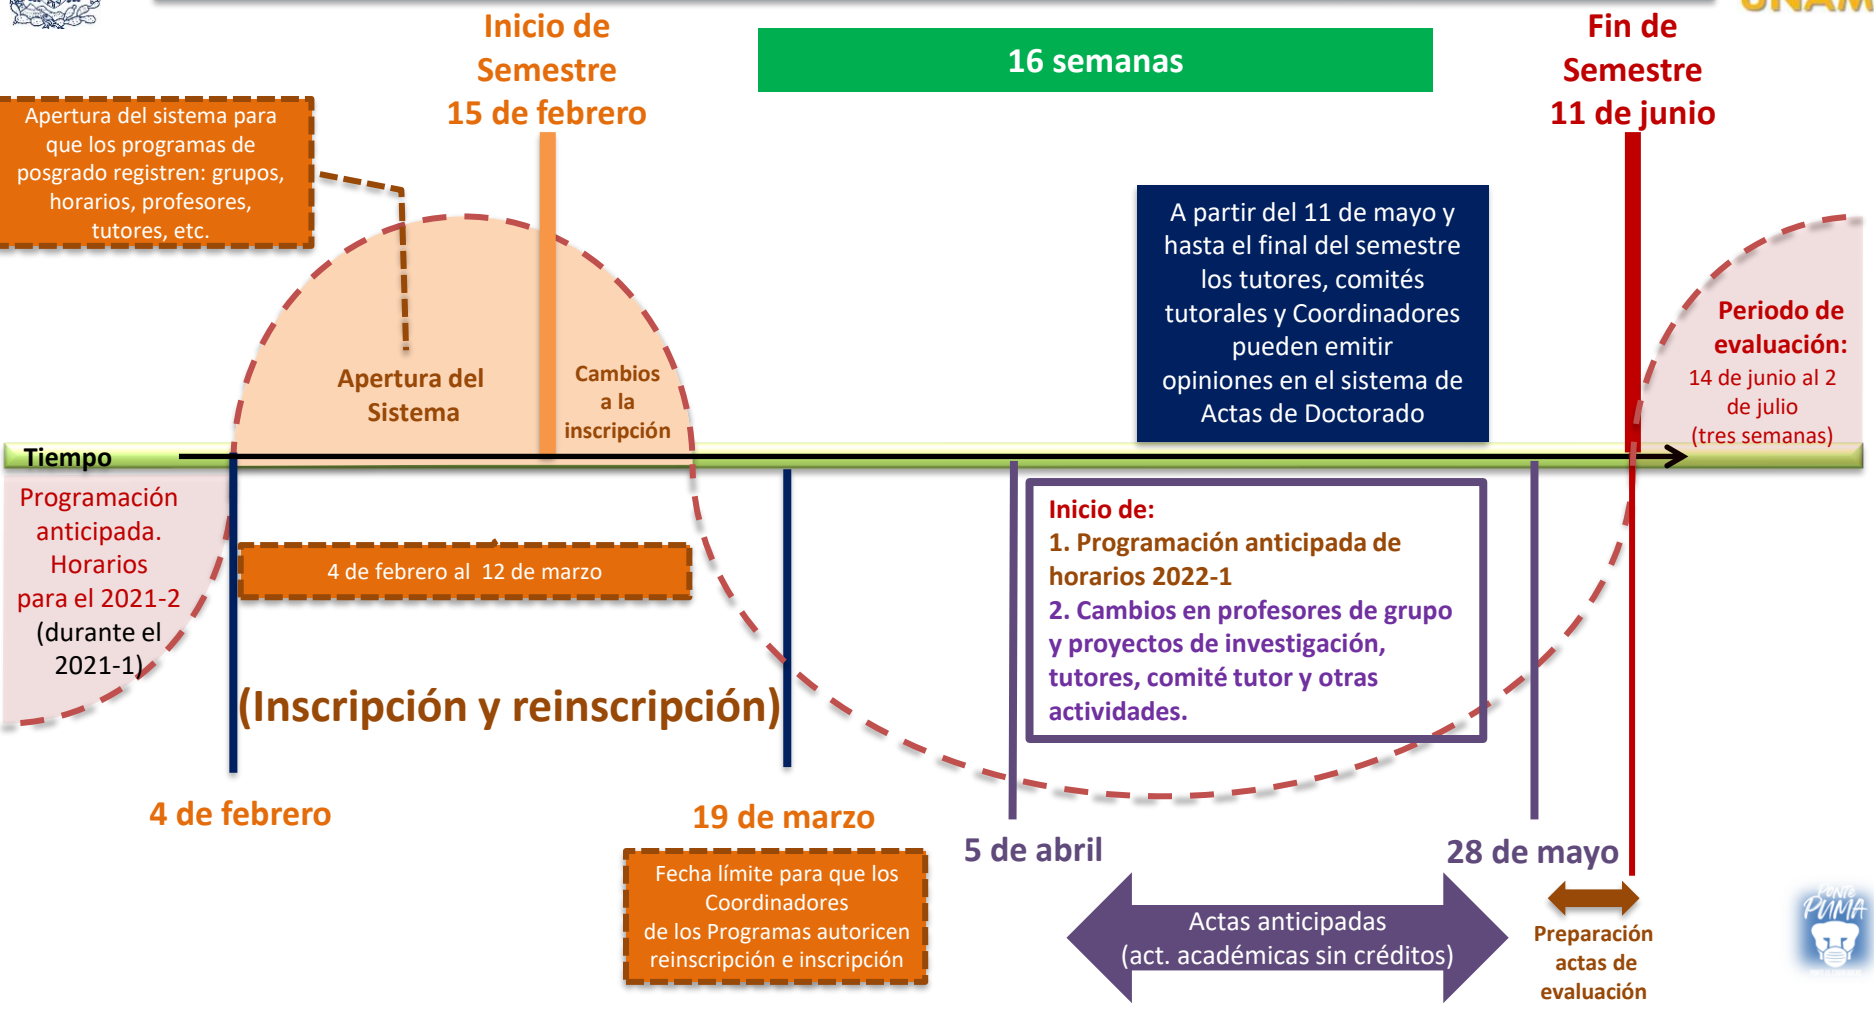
Inicio de Semestre 15 de febrero

16 semanas

Fin de Semestre 11 de junio

Apertura del sistema para que los programas de posgrado registren: grupos, horarios, profesores, tutores, etc.

A partir del 11 de mayo y hasta el final del semestre los tutores, comités tutorales y Coordinadores pueden emitir opiniones en el sistema de Actas de Doctorado

Periodo de evaluación: 14 de junio al 2 de julio (tres semanas)

Apertura del Sistema

Cambios a la inscripción

Tiempo

Programación anticipada. Horarios para el 2021-2 (durante el 2021-1)

4 de febrero al 12 de marzo

Inicio de:
1. Programación anticipada de horarios 2022-1
2. Cambios en profesores de grupo y proyectos de investigación, tutores, comité tutor y otras actividades.

(Inscripción y reinscripción)

4 de febrero

19 de marzo

5 de abril

28 de mayo

Fecha límite para que los Coordinadores de los Programas autoricen reinscripción e inscripción

Actas anticipadas (act. académicas sin créditos)

Preparación actas de evaluación

UNAM